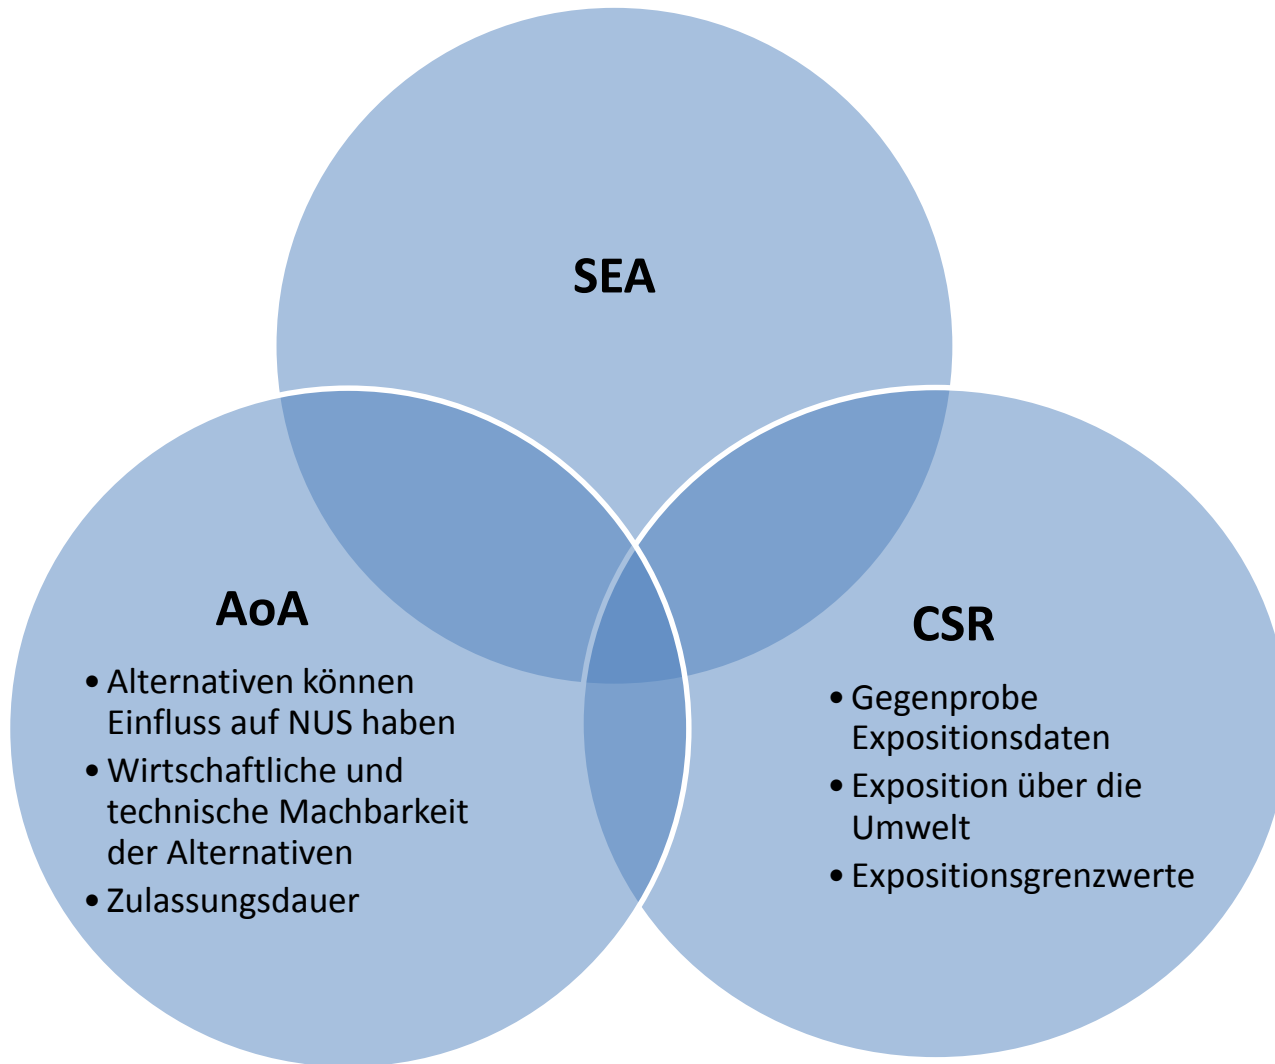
SEA

AoA

- Alternativen können Einfluss auf NUS haben
- Wirtschaftliche und technische Machbarkeit der Alternativen
- Zulassungsdauer

CSR

- Gegenprobe Expositionsdaten
- Exposition über die Umwelt
- Expositionsgrenzwerte